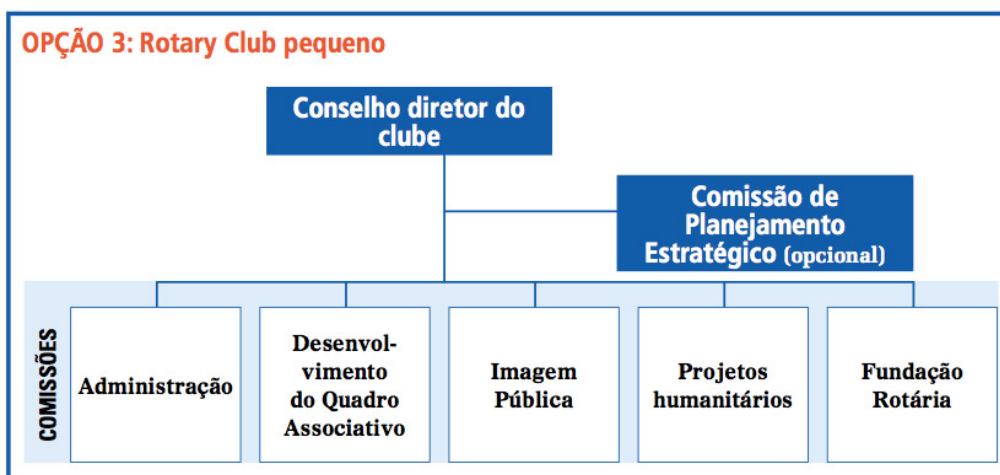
OPÇÃO 3: Rotary Club pequeno

Conselho diretor do clube

Comissão de Planejamento Estratégico (opcional)

COMISSÕES

Administração

Desenvolvimento do Quadro Associativo

Imagem Pública

Projetos humanitários

Fundação Rotária